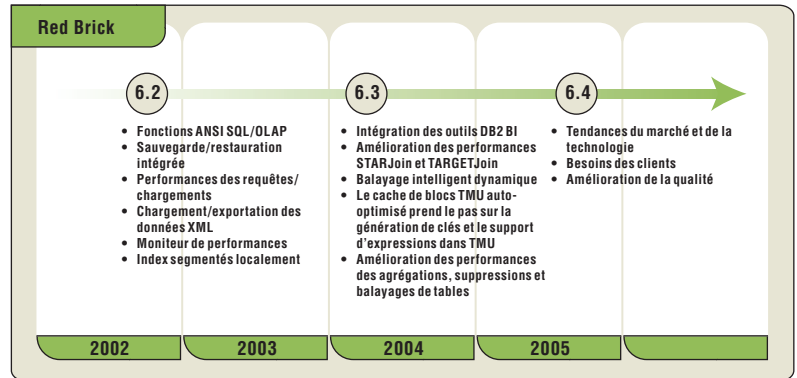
Red Brick

6.2

6.3

6.4

- Fonctions ANSI SQL/OLAP
- Sauvegarde/restauration intégrée
- Performances des requêtes/ chargements
- Chargement/exportation des données XML
- Moniteur de performances
- Index segmentés localement

- Intégration des outils DB2 BI
- Amélioration des performances STARJoin et TARGETJoin
- Balayage intelligent dynamique
- Le cache de blocs TMU auto-optimisé prend le pas sur la génération de clés et le support d'expressions dans TMU
- Amélioration des performances des agrégations, suppressions et balayages de tables

- Tendances du marché et de la technologie
- Besoins des clients
- Amélioration de la qualité

2002

2003

2004

2005